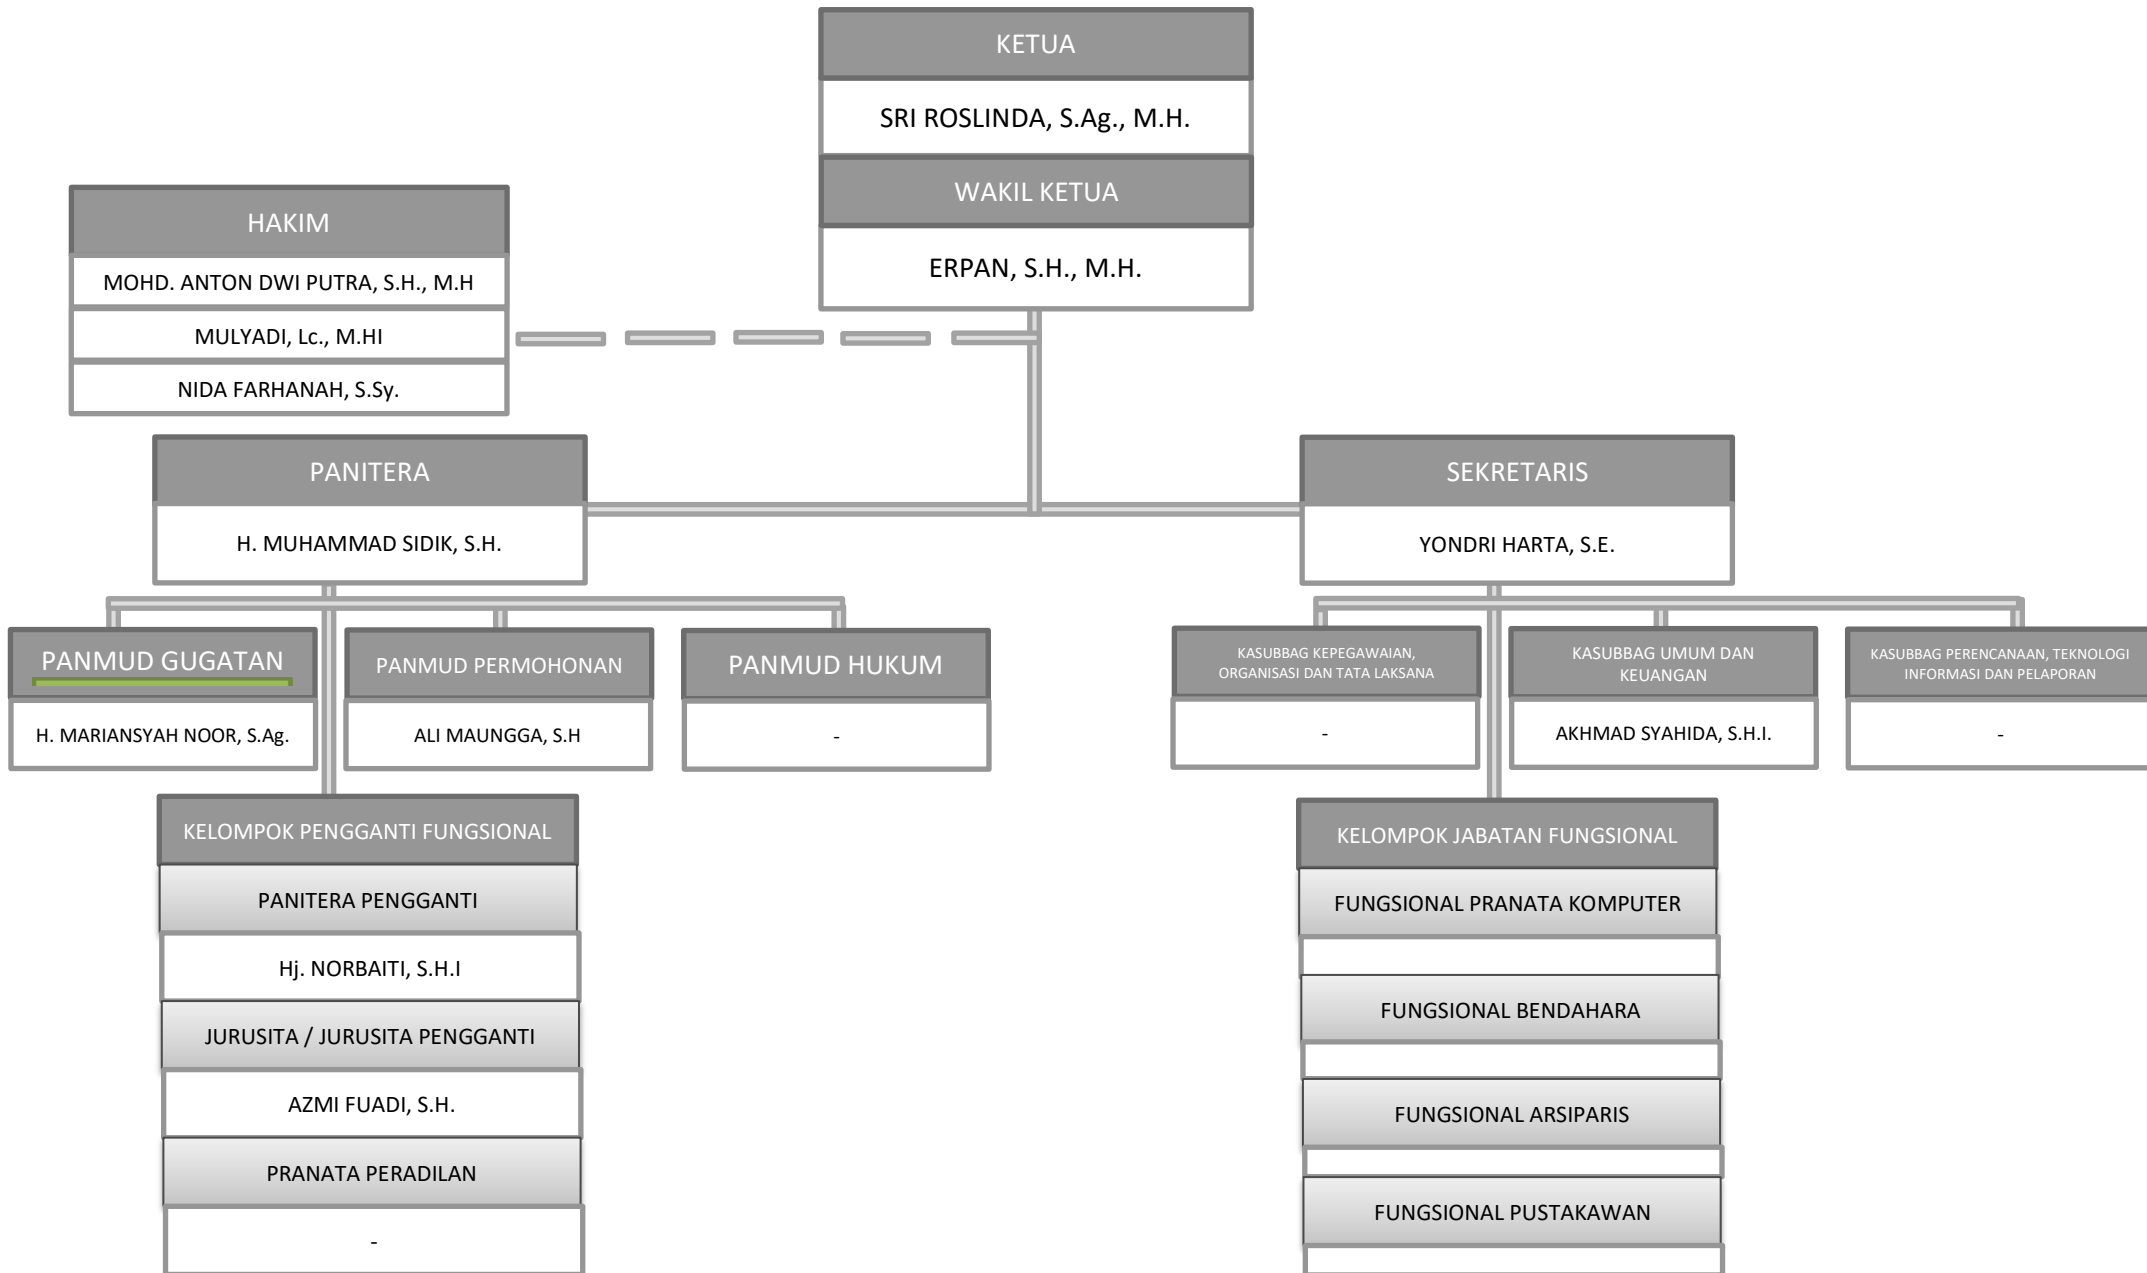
KETUA

SRI ROSLINDA, S.Ag., M.H.

WAKIL KETUA

ERPAN, S.H., M.H.

HAKIM

MOHD. ANTON DWI PUTRA, S.H., M.H

MULYADI, Lc., M.HI

NIDA FARHANAH, S.Sy.

PANITERA

H. MUHAMMAD SIDIK, S.H.

SEKRETARIS

YONDRI HARTA, S.E.

PANMUD GUGATAN

H. MARIANSYAH NOOR, S.Ag.

PANMUD PERMOHONAN

ALI MAUNGGA, S.H

PANMUD HUKUM

-

KASUBBAG KEPEGAWAIAN, ORGANISASI DAN TATA LAKSANA

-

KASUBBAG UMUM DAN KEUANGAN

AKHMAD SYAHIDA, S.H.I.

KASUBBAG PERENCANAAN, TEKNOLOGI INFORMASI DAN PELAPORAN

-

KELOMPOK PENGGANTI FUNGSIONAL

PANITERA PENGGANTI

Hj. NORBAITI, S.H.I

JURUSITA / JURUSITA PENGGANTI

AZMI FUADI, S.H.

PRANATA PERADILAN

-

KELOMPOK JABATAN FUNGSIONAL

FUNGSIONAL PRANATA KOMPUTER

FUNGSIONAL BENDAHARA

FUNGSIONAL ARSIPARIS

FUNGSIONAL PUSTAKAWAN